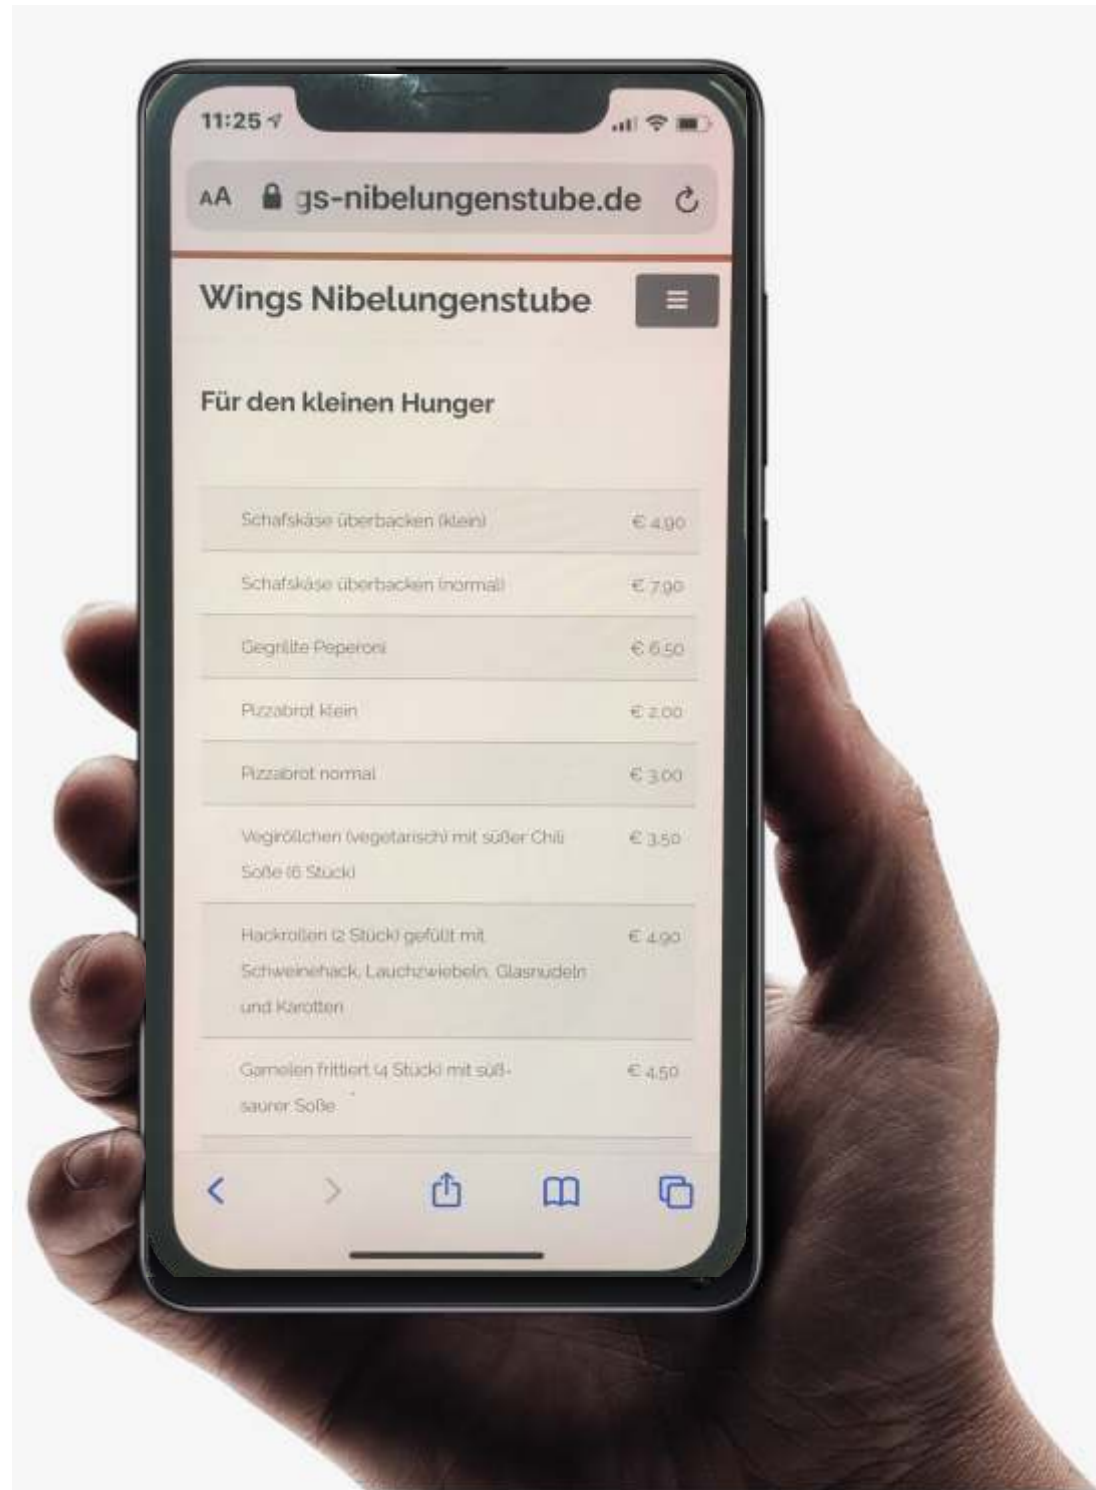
11:25

AA gs-nibelungenstube.de

Wings Nibelungenstube

Für den kleinen Hunger

| | |
|---|---|
| Schafskäse überbacken (klein) | € 4,90 |
| Schafskäse überbacken (normal) | € 7,90 |
| Gegrillte Peperoni | € 6,50 |
| Pizzabrot klein | € 2,00 |
| Pizzabrot normal | € 3,00 |
| Vegiröllchen (vegetarisch) mit süßer Chili Soße (6 Stück) | € 3,50 |
| Hackrollen (2 Stück) gefüllt mit Schweinehack, Lauchzwiebeln, Glasnudeln und Karotten | € 4,90 |
| Garnelen frittiert (4 Stück) mit süß-saurer Soße | € 4,50 |